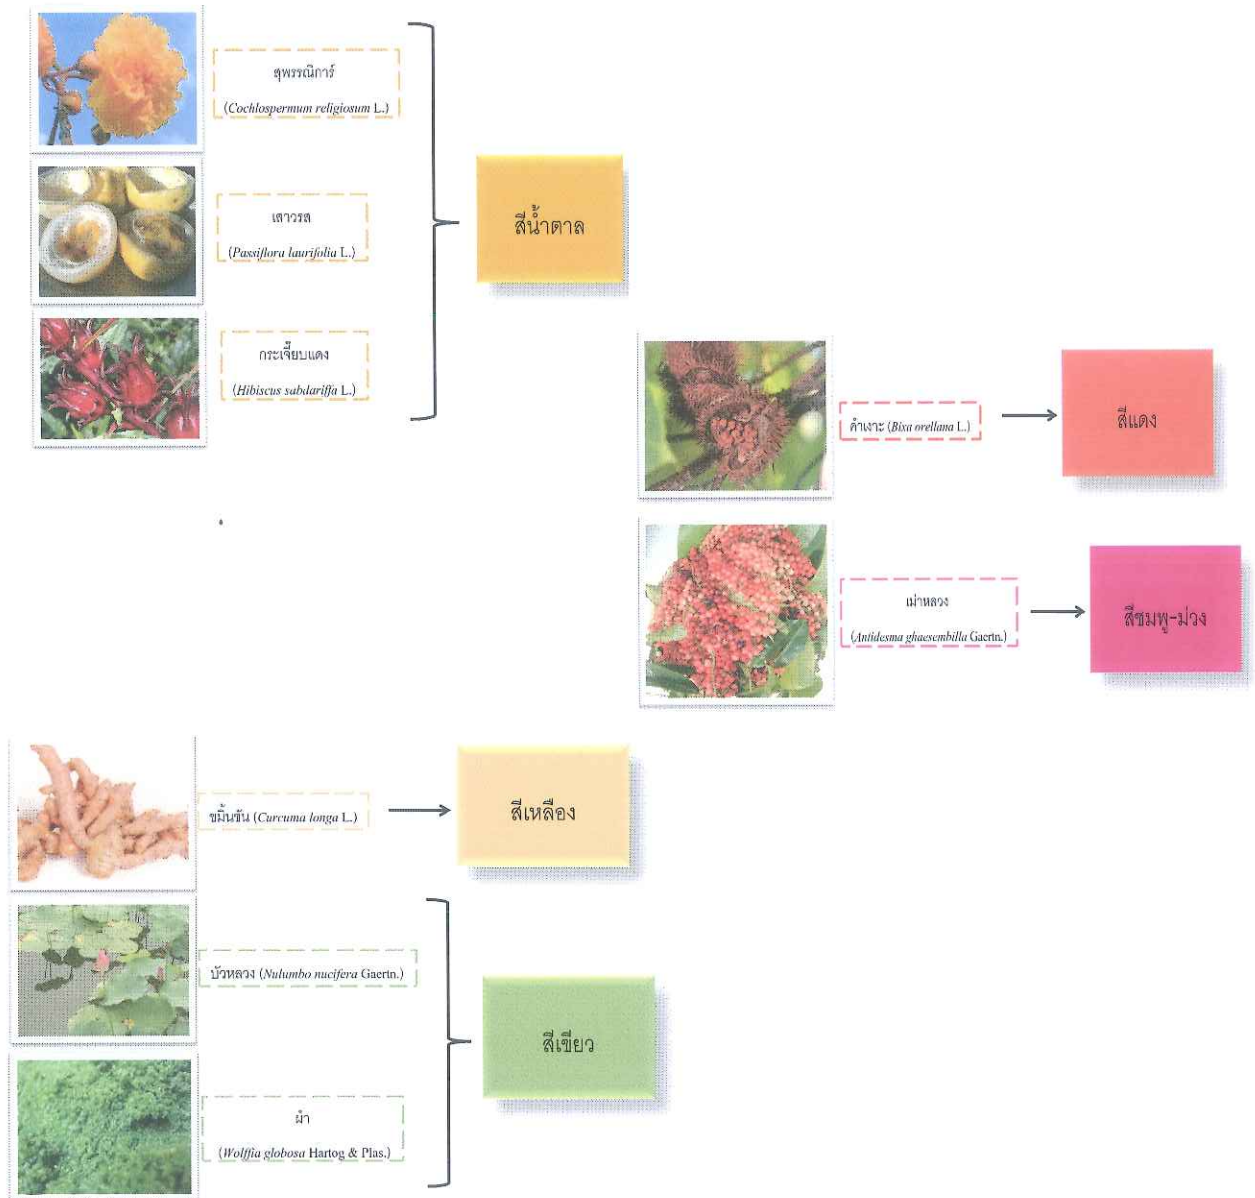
สุพรรณิการ์
(Cochlospermum religiosum L.)

เสาวรส
(Passiflora laurifolia L.)

กระเจี๊ยบแดง
(Hibiscus sabdariffa L.)

สีน้ำตาล

คำเงาะ (Bixa orellana L.)

สีแดง

เม่าหลวง
(Antidesma ghaesembilla Gaertn.)

สีชมพู-ม่วง

ขมิ้นชัน (Curcuma longa L.)

สีเหลือง

บัวหลวง (Nelumbo nucifera Gaertn.)

ผำ
(Wolffia globosa Hartog & Plas.)

สีเขียว